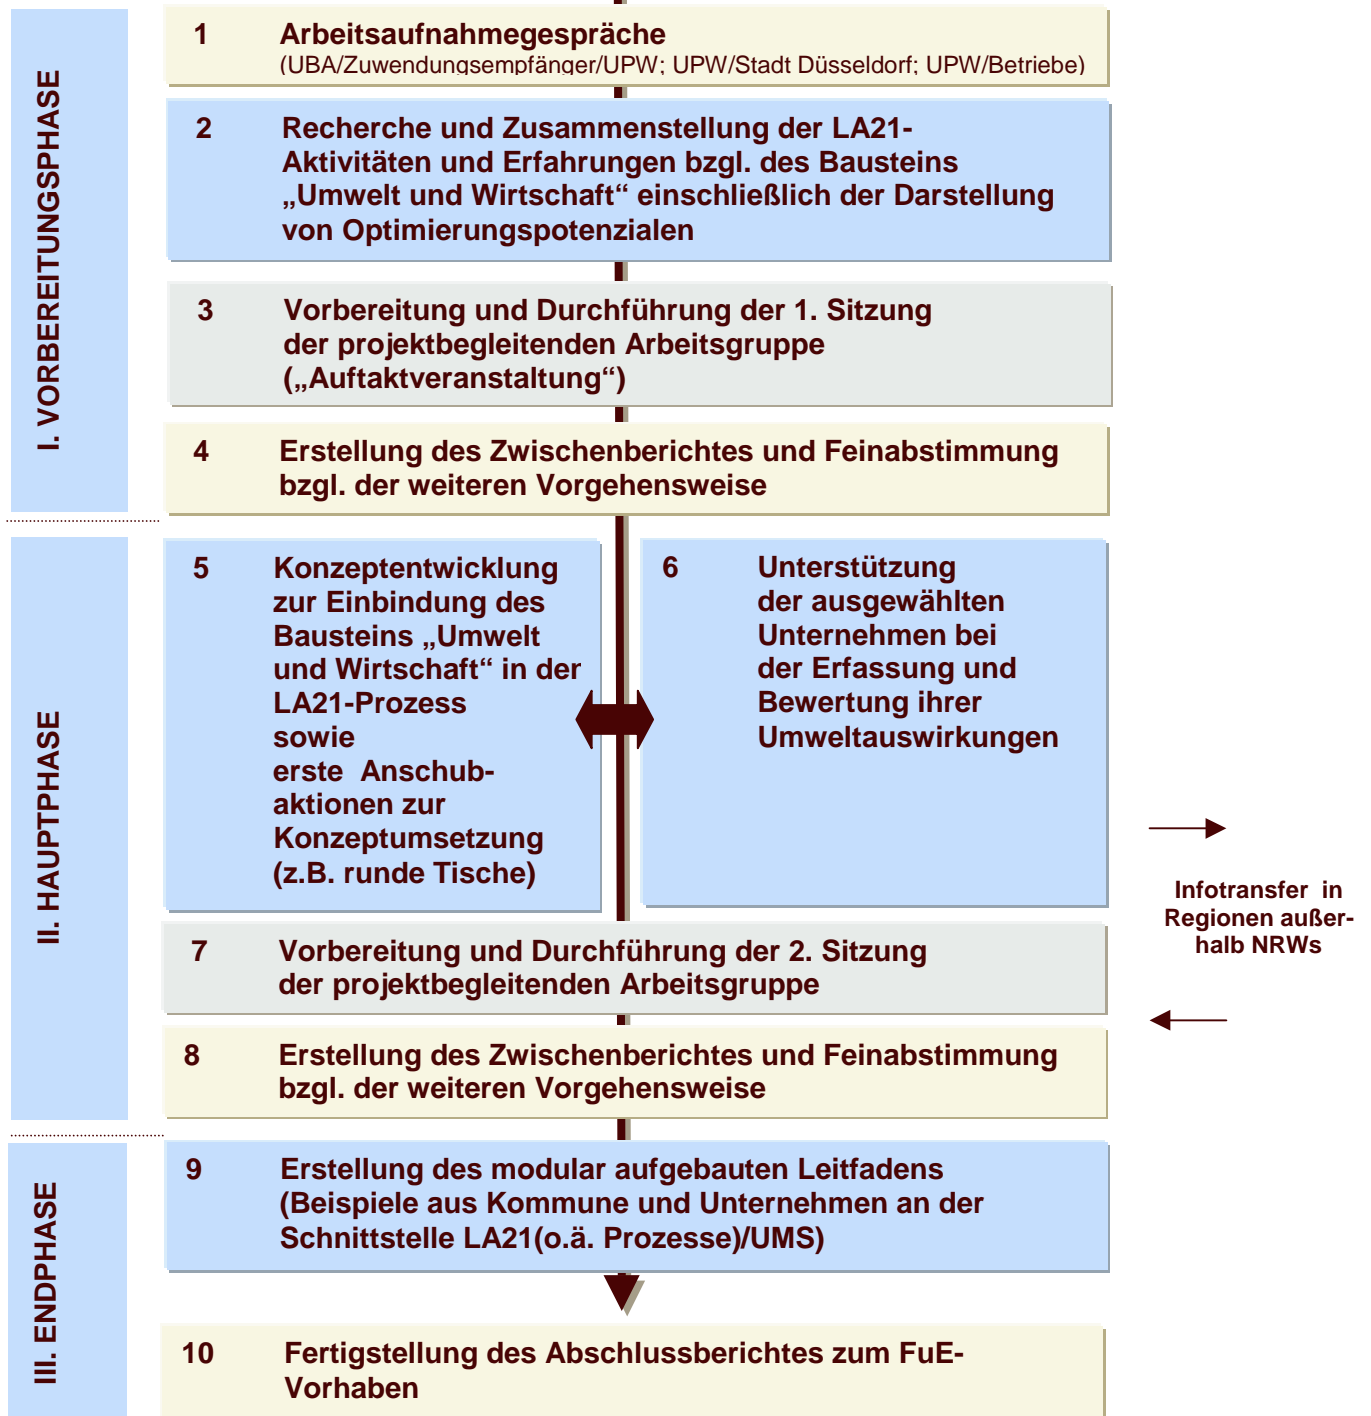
I. VORBEREITUNGSPHASE

1 Arbeitsaufnahmegespräche
(UBA/Zuwendungsempfänger/UPW; UPW/Stadt Düsseldorf; UPW/Betriebe)

2 Recherche und Zusammenstellung der LA21-Aktivitäten und Erfahrungen bzgl. des Bausteins „Umwelt und Wirtschaft“ einschließlich der Darstellung von Optimierungspotenzialen

3 Vorbereitung und Durchführung der 1. Sitzung der projektbegleitenden Arbeitsgruppe („Auftaktveranstaltung“)

4 Erstellung des Zwischenberichtes und Feinabstimmung bzgl. der weiteren Vorgehensweise

II. HAUPTPHASE

5 Konzeptentwicklung zur Einbindung des Bausteins „Umwelt und Wirtschaft“ in der LA21-Prozess sowie erste Anschubaktionen zur Konzeptumsetzung (z.B. runde Tische)

6 Unterstützung der ausgewählten Unternehmen bei der Erfassung und Bewertung ihrer Umweltauswirkungen

Infotransfer in Regionen außerhalb NRWs

7 Vorbereitung und Durchführung der 2. Sitzung der projektbegleitenden Arbeitsgruppe

8 Erstellung des Zwischenberichtes und Feinabstimmung bzgl. der weiteren Vorgehensweise

III. ENDPHASE

9 Erstellung des modular aufgebauten Leitfadens (Beispiele aus Kommune und Unternehmen an der Schnittstelle LA21(o.ä. Prozesse)/UMS)

10 Fertigstellung des Abschlussberichtes zum FuE-Vorhaben